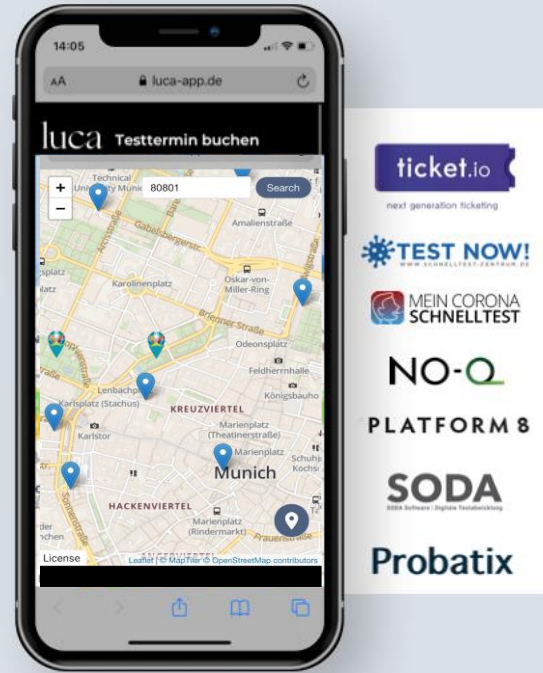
14:05

AA luca-app.de

luca Testtermin buchen

+
−
80801
Search

Technical University Munich
Gabelsbergerstraße
Amalienstraße
Karolinenplatz
Oskar-von-Miller-Ring
Brienner Straße
Odeonsplatz
Feldherrnhalle
Lenbachplatz
Königsbauhof
Karlsplatz (Stachus)
KREUZVIERTEL
Karlstor
Marienplatz (Theatinerstraße)
Munich
HACKENVIERTEL
Marienplatz (Rindermarkt)
Sonnenstraße

License
Leaflet | © MapTiler © OpenStreetMap contributors

ticket.io
next generation ticketing

TEST NOW!
WWW.SCHNELLTEST-ZENTRUM.DE

MEIN CORONA SCHNELLTEST

NO-Q

PLATFORM 8

SODA
SODA Software | Digitale Testabwicklung

Probatix